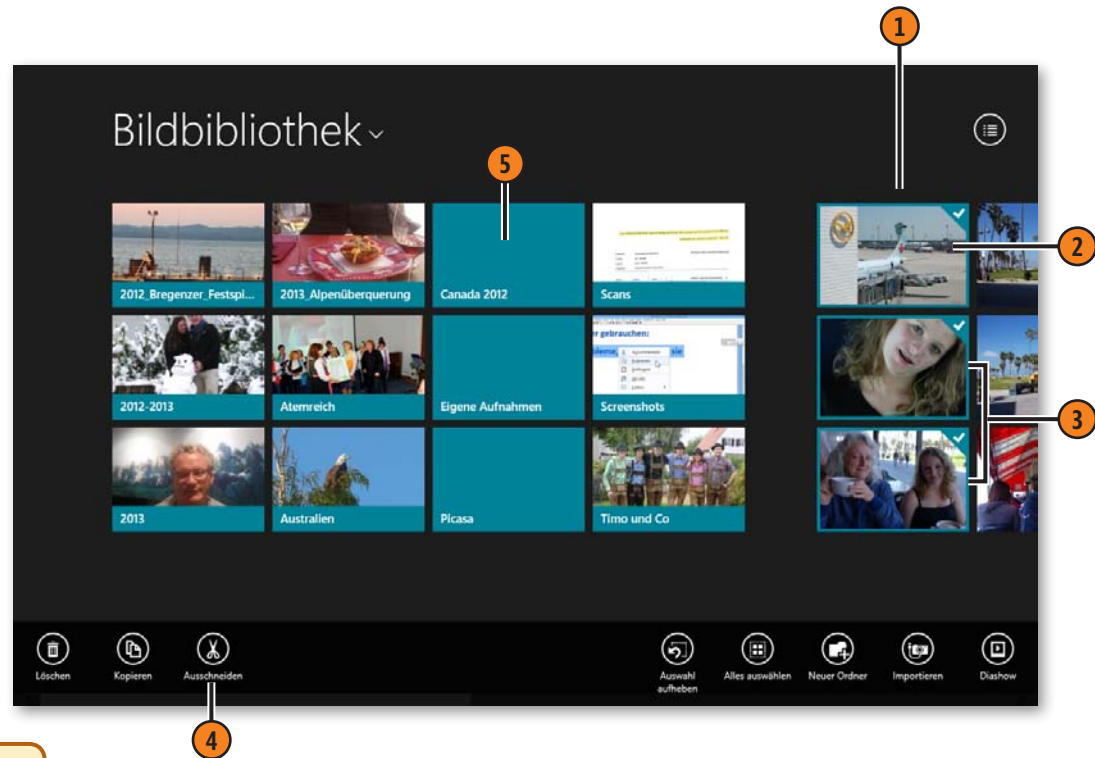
1

Bildbibliothek

5

2012_Bregenzer_Festspi...

2013_Alpenüberquerung

Canada 2012

Scans

2

2012-2013

Atemreich

Eigene Aufnahmen

Screenshots

3

2013

Australien

Picasa

Timo und Co

Löschen

Kopieren

Ausschneiden

Auswahl aufheben

Alles auswählen

Neuer Ordner

Importieren

Diashow

4